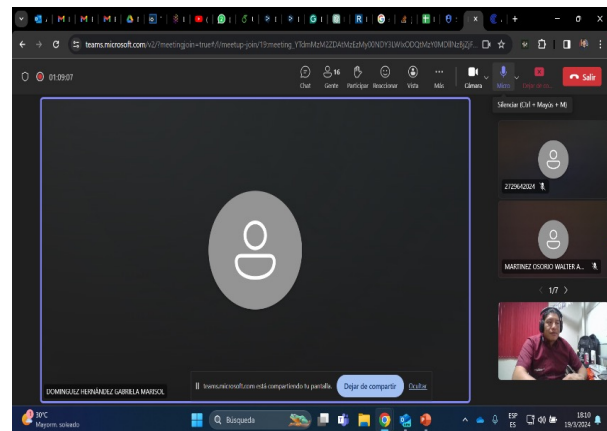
teams.microsoft.com/v2/?meetingjoin=true#/l/meetup-join/19:meeting_YTdmMzM2ZDAtMzEzMy00NDY3LWIxODQtMzY0MDllNzBjZjF...

01:09:07

Chat
16
Gente
Participar
Reaccionar
Vista
Más
Cámara
Micro
Dejar de co...
Salir

Silenciar (Ctrl + Mayús + M)

27296A2024

MARTINEZ OSORIO WALTER A...

1/7

DOMINGUEZ HERNÁNDEZ GABRILLA MARISOL

teams.microsoft.com está compartiendo tu pantalla.
Dejar de compartir
Ocultar

30°C
Mayorm. soleado

Búsqueda

ESP
ES

18:10
19/3/2024